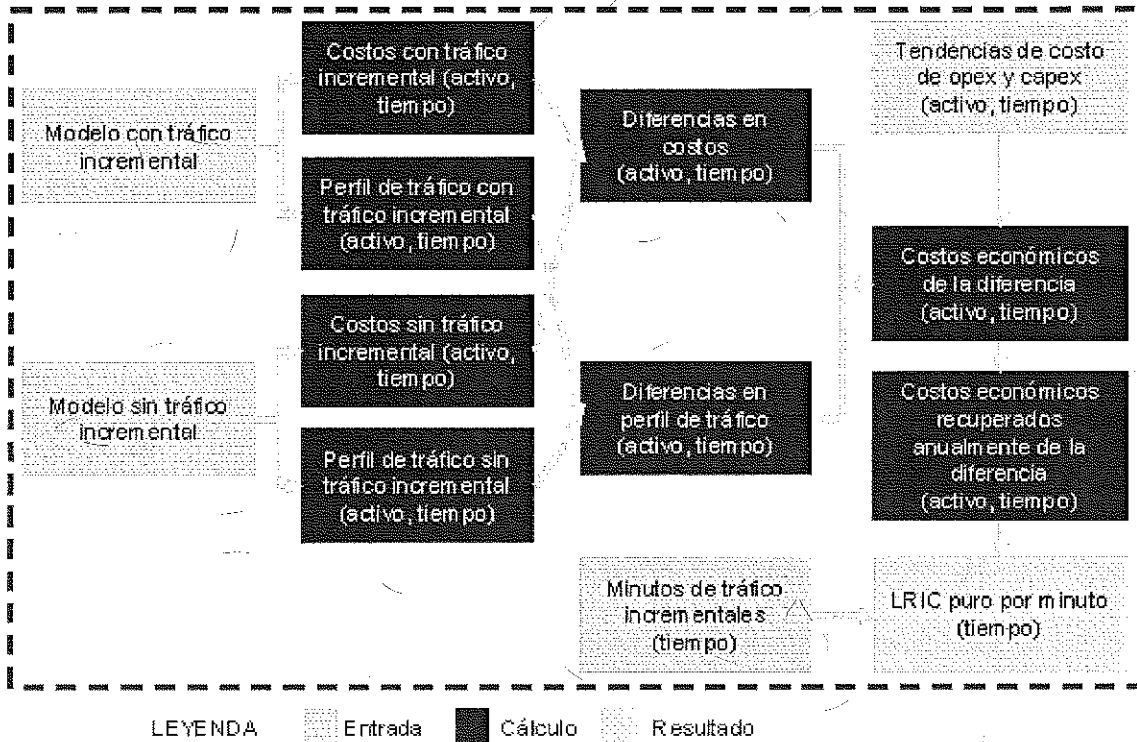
Modelo con tráfico incremental

Costos con tráfico incremental (activo, tiempo)

Perfil de tráfico con tráfico incremental (activo, tiempo)

Modelo sin tráfico incremental

Costos sin tráfico incremental (activo, tiempo)

Perfil de tráfico sin tráfico incremental (activo, tiempo)

Diferencias en costos (activo, tiempo)

Diferencias en perfil de tráfico (activo, tiempo)

Tendencias de costo de opex y capex (activo, tiempo)

Costos económicos de la diferencia (activo, tiempo)

Costos económicos recuperados anualmente de la diferencia (activo, tiempo)

Minutos de tráfico incrementales (tiempo)

LRIC puro por minuto (tiempo)

LEYENDA Entrada Cálculo Resultado